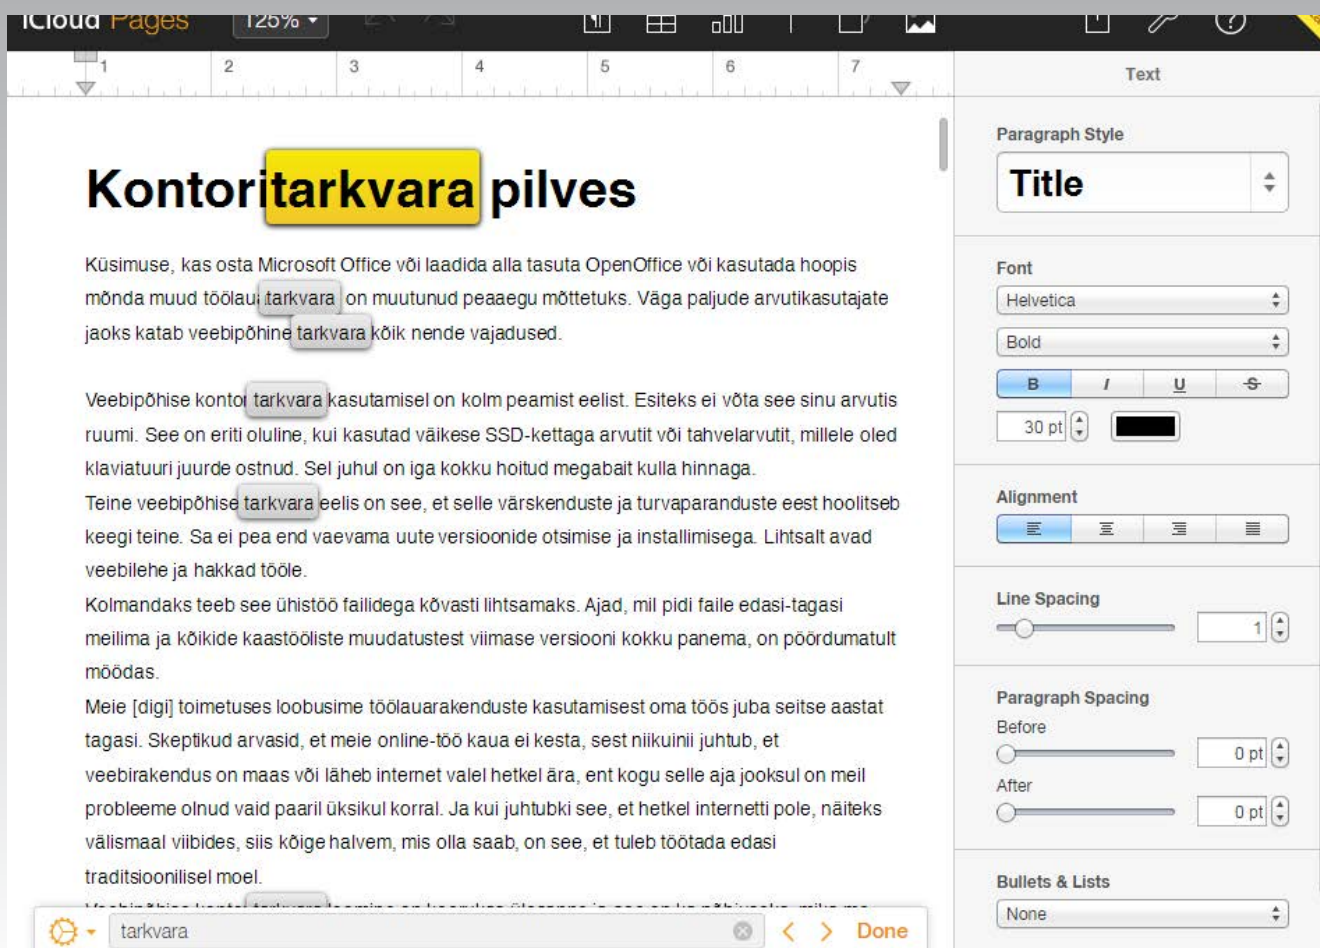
iCloud Pages 125%

1 2 3 4 5 6 7

Kontoritarkvara pilves

Küsimuse, kas osta Microsoft Office või laadida alla tasuta OpenOffice või kasutada hoopis mõnda muud töölauatarkvara on muutunud peaaegu mõttetuks. Väga paljude arvutikasutajate jaoks katab veebipõhine tarkvara kõik nende vajadused.

Veebipõhise kontoritarkvara kasutamisel on kolm peamist eelist. Esiteks ei võta see sinu arvutis ruumi. See on eriti oluline, kui kasutad väikese SSD-kettaga arvutit või tahvelarvutit, millele oled klaviatuuri juurde ostnud. Sel juhul on iga kokku hoitud megabait kulla hinnaga.

Teine veebipõhise tarkvara eelis on see, et selle värskenduste ja turvaparanduste eest hoolitseb keegi teine. Sa ei pea end vaevama uute versioonide otsimise ja installimisega. Lihtsalt avad veebilehe ja hakkad tööle.

Kolmandaks teeb see ühistöö failidega kõvasti lihtsamaks. Ajad, mil pidi faile edasi-tagasi meilima ja kõikide kaastööliste muudatustest viimase versiooni kokku panema, on pöördumatult möödas.

Meie [digi] toimetuses loobusime töölauarakenduste kasutamisest oma töös juba seitse aastat tagasi. Skeptikud arvasid, et meie online-töö kaua ei kesta, sest niikuinii juhtub, et veebirakendus on maas või läheb internet valel hetkel ära, ent kogu selle aja jooksul on meil probleeme olnud vaid paaril üksikul korral. Ja kui juhtubki see, et hetkel internetti pole, näiteks välismaal viibides, siis kõige halvem, mis olla saab, on see, et tuleb töötada edasi traditsioonilisel moel.

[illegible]

tarkvara Done

Text
Paragraph Style
Title
Font
Helvetica
Bold
B I U S
30 pt
Alignment
Line Spacing
1
Paragraph Spacing
Before
0 pt
After
0 pt
Bullets & Lists
None